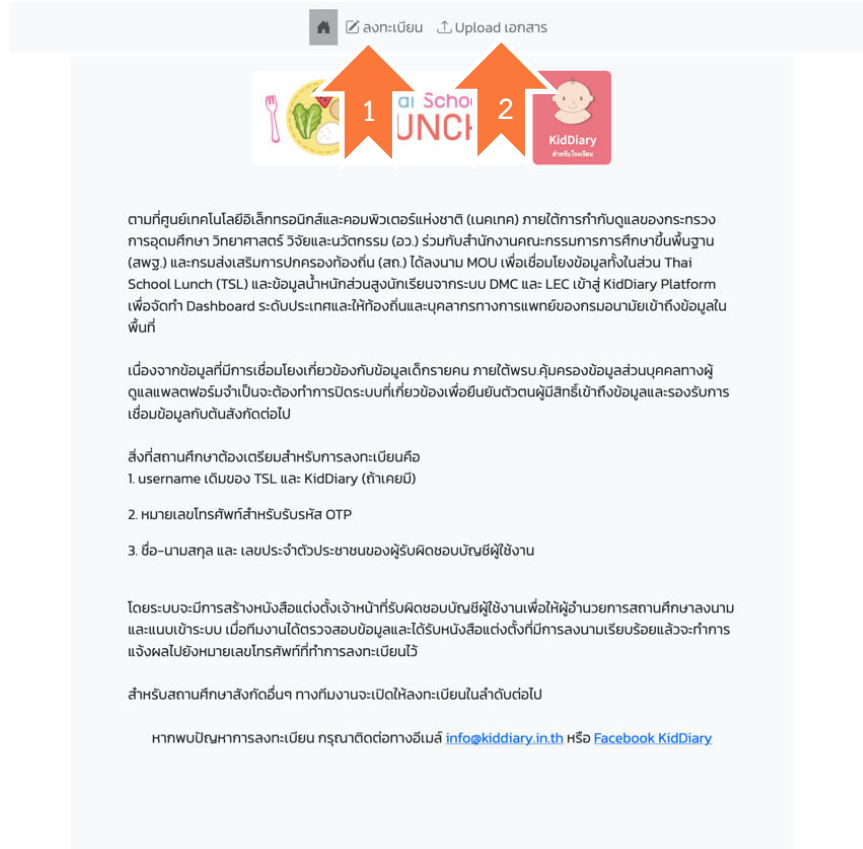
ลงทะเบียน Upload เอกสาร

1 2

ai Schoo
UNCH

KidDiary
สำหรับโรงเรียน

ตามที่ศูนย์เทคโนโลยีอิเล็กทรอนิกส์และคอมพิวเตอร์แห่งชาติ (เนคเทค) ภายใต้การกำกับดูแลของกระทรวงการอุดมศึกษา วิทยาศาสตร์ วิจัยและนวัตกรรม (อว.) ร่วมกับสำนักงานคณะกรรมการการศึกษาขั้นพื้นฐาน (สพฐ.) และกรมส่งเสริมการปกครองท้องถิ่น (สถ.) ได้ลงนาม MOU เพื่อเชื่อมโยงข้อมูลทั้งในส่วน Thai School Lunch (TSL) และข้อมูลน้ำหนักส่วนสูงนักเรียนจากระบบ DMC และ LEC เข้าสู่ KidDiary Platform เพื่อจัดทำ Dashboard ระดับประเทศและให้ท้องถิ่นและบุคลากรทางการแพทย์ของกรมอนามัยเข้าถึงข้อมูลในพื้นที่

เนื่องจากข้อมูลที่มีการเชื่อมโยงเกี่ยวข้องกับข้อมูลเด็กรายคน ภายใต้พรบ.คุ้มครองข้อมูลส่วนบุคคลทางผู้ดูแลแพลตฟอร์มจำเป็นจะต้องทำการปิดระบบที่เกี่ยวข้องเพื่อยืนยันตัวตนผู้มีสิทธิ์เข้าถึงข้อมูลและรองรับการเชื่อมข้อมูลกับต้นสังกัดต่อไป

สิ่งที่สถานศึกษาต้องเตรียมสำหรับการลงทะเบียนคือ
1. username เดิมของ TSL และ KidDiary (ถ้าเคยมี)

2. หมายเลขโทรศัพท์สำหรับรับรหัส OTP

3. ชื่อ-นามสกุล และ เลขประจำตัวประชาชนของผู้รับผิดชอบบัญชีผู้ใช้งาน

โดยระบบจะมีการสร้างหนังสือแต่งตั้งเจ้าหน้าที่รับผิดชอบบัญชีผู้ใช้งานเพื่อให้ผู้อำนวยการสถานศึกษาลงนามและแนบเข้าระบบ เมื่อทีมงานได้ตรวจสอบข้อมูลและได้รับหนังสือแต่งตั้งที่มีการลงนามเรียบร้อยแล้วจะทำการแจ้งผลไปยังหมายเลขโทรศัพท์ที่ทำการลงทะเบียนไว้

สำหรับสถานศึกษาสังกัดอื่นๆ ทางทีมงานจะเปิดให้ลงทะเบียนในลำดับต่อไป

หากพบปัญหาการลงทะเบียน กรุณาติดต่อทางอีเมล์ info@kiddiary.in.th หรือ Facebook KidDiary